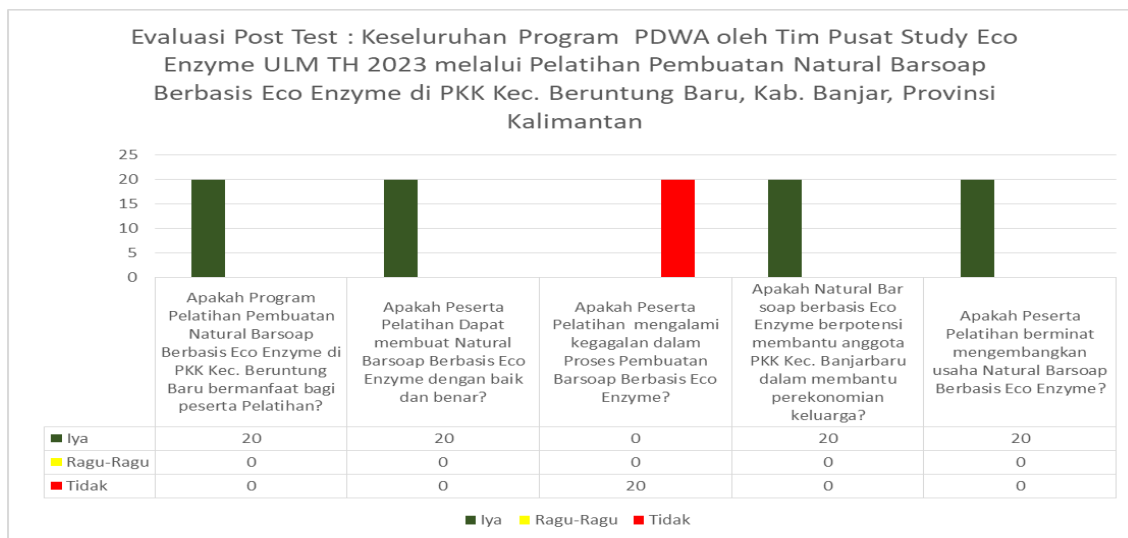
Evaluasi Post Test : Keseluruhan Program PDWA oleh Tim Pusat Study Eco Enzyme ULM TH 2023 melalui Pelatihan Pembuatan Natural Barsoap Berbasis Eco Enzyme di PKK Kec. Beruntung Baru, Kab. Banjar, Provinsi Kalimantan

25
20
15
10
5
0

| | Apakah Program Pelatihan Pembuatan Natural Barsoap Berbasis Eco Enzyme di PKK Kec. Beruntung Baru bermanfaat bagi peserta Pelatihan? | Apakah Peserta Pelatihan Dapat membuat Natural Barsoap Berbasis Eco Enzyme dengan baik dan benar? | Apakah Peserta Pelatihan mengalami kegagalan dalam Proses Pembuatan Barsoap Berbasis Eco Enzyme? | Apakah Natural Bar soap berbasis Eco Enzyme berpotensi membantu anggota PKK Kec. Banjarbaru dalam membantu perekonomian keluarga? | Apakah Peserta Pelatihan berminat mengembangkan usaha Natural Barsoap Berbasis Eco Enzyme? |
|---|---|---|---|---|---|
| Iya | 20 | 20 | 0 | 20 | 20 |
| Ragu-Ragu | 0 | 0 | 0 | 0 | 0 |
| Tidak | 0 | 0 | 20 | 0 | 0 |

Iya Ragu-Ragu Tidak